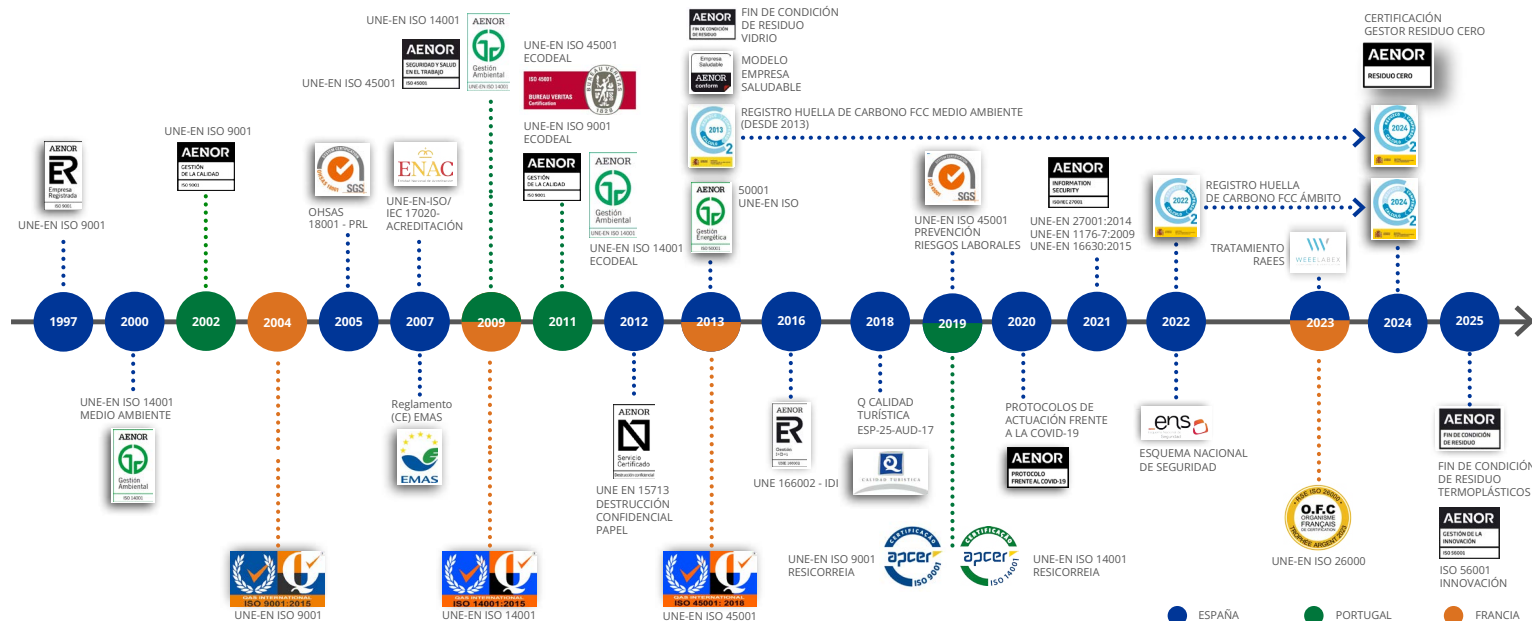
UNE-EN ISO 14001
AENOR
Gestión Ambiental
UNE-EN ISO 14001
AENOR
SEGURIDAD Y SALUD EN EL TRABAJO
ISO 45001
UNE-EN ISO 45001
UNE-EN ISO 45001 ECODEAL
ISO 45001
BUREAU VERITAS Certification
UNE-EN ISO 9001 ECODEAL
AENOR
GESTIÓN DE LA CALIDAD
ISO 9001
AENOR
Gestión Ambiental
UNE-EN ISO 14001
UNE-EN ISO 14001 ECODEAL
AENOR
FIN DE CONDICIÓN DE RESIDUO
FIN DE CONDICIÓN DE RESIDUO VIDRIO
Empresa Saludable
AENOR conform
MODELO EMPRESA SALUDABLE
2013
REGISTRO HUELLA DE CARBONO FCC MEDIO AMBIENTE (DESDE 2013)
AENOR
Gestión Energética
ISO 50001
50001 UNE-EN ISO
CERTIFICACIÓN GESTOR RESIDUO CERO
AENOR
RESIDUO CERO
2024
2024
AENOR
ER
Empresa Registrada
ISO 9001
UNE-EN ISO 9001
UNE-EN ISO 9001
AENOR
GESTIÓN DE LA CALIDAD
ISO 9001
SGS
OHSAS 18001 - PRL
ENAC
UNE-EN-ISO/ IEC 17020- ACREDITACIÓN
SGS
UNE-EN ISO 45001 PREVENCIÓN RIESGOS LABORALES
AENOR
INFORMATION SECURITY
ISO/IEC 27001
UNE-EN 27001:2014
UNE-EN 1176-7:2009
UNE-EN 16630:2015
2022
REGISTRO HUELLA DE CARBONO FCC ÁMBITO
TRATAMIENTO RAEES
WEEELABEX
1997
2000
2002
2004
2005
2007
2009
2011
2012
2013
2016
2018
2019
2020
2021
2022
2023
2024
2025
UNE-EN ISO 14001 MEDIO AMBIENTE
AENOR
Gestión Ambiental
ISO 14001
Reglamento (CE) EMAS
EMAS
AENOR
N
Servicio Certificado
Destrucción confidencial
UNE EN 15713 DESTRUCCIÓN CONFIDENCIAL PAPEL
AENOR
ER
Gestión I+D+i
UNE 166002
UNE 166002 - IDI
Q CALIDAD TURÍSTICA ESP-25-AUD-17
CALIDAD TURÍSTICA
PROTOCOLOS DE ACTUACIÓN FRENTE A LA COVID-19
AENOR
PROTOCOLO FRENTE AL COVID-19
ens
ESQUEMA NACIONAL DE SEGURIDAD
AENOR
FIN DE CONDICIÓN DE RESIDUO
FIN DE CONDICIÓN DE RESIDUO TERMOPLÁSTICOS
AENOR
GESTIÓN DE LA INNOVACIÓN
ISO 56001
ISO 56001 INNOVACIÓN
ISO 9001:2015
UNE-EN ISO 9001
ISO 14001:2015
UNE-EN ISO 14001
ISO 45001: 2018
UNE-EN ISO 45001
UNE-EN ISO 9001 RESICORREIA
CERTIFICAÇÃO apcer ISO 9001
CERTIFICAÇÃO apcer ISO 14001
UNE-EN ISO 14001 RESICORREIA
O.F.C ORGANISME FRANÇAIS DE CERTIFICATION
UNE-EN ISO 26000
ESPAÑA
PORTUGAL
FRANCIA